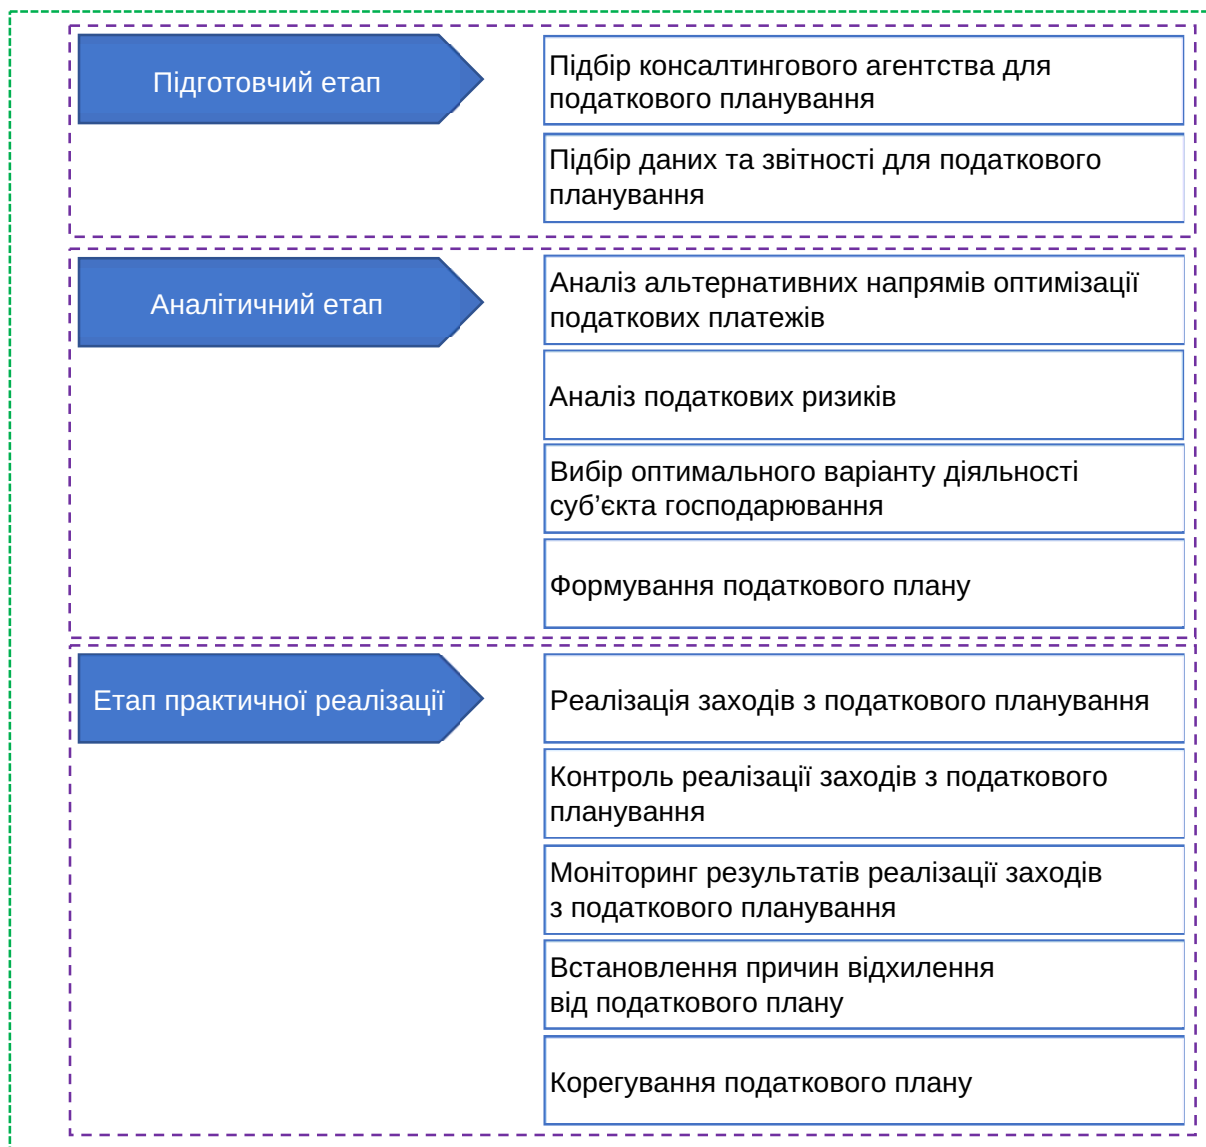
Підготовчий етап

Підбір консалтингового агентства для податкового планування

Підбір даних та звітності для податкового планування

Аналітичний етап

Аналіз альтернативних напрямів оптимізації податкових платежів

Аналіз податкових ризиків

Вибір оптимального варіанту діяльності суб’єкта господарювання

Формування податкового плану

Етап практичної реалізації

Реалізація заходів з податкового планування

Контроль реалізації заходів з податкового планування

Моніторинг результатів реалізації заходів з податкового планування

Встановлення причин відхилення від податкового плану

Корегування податкового плану